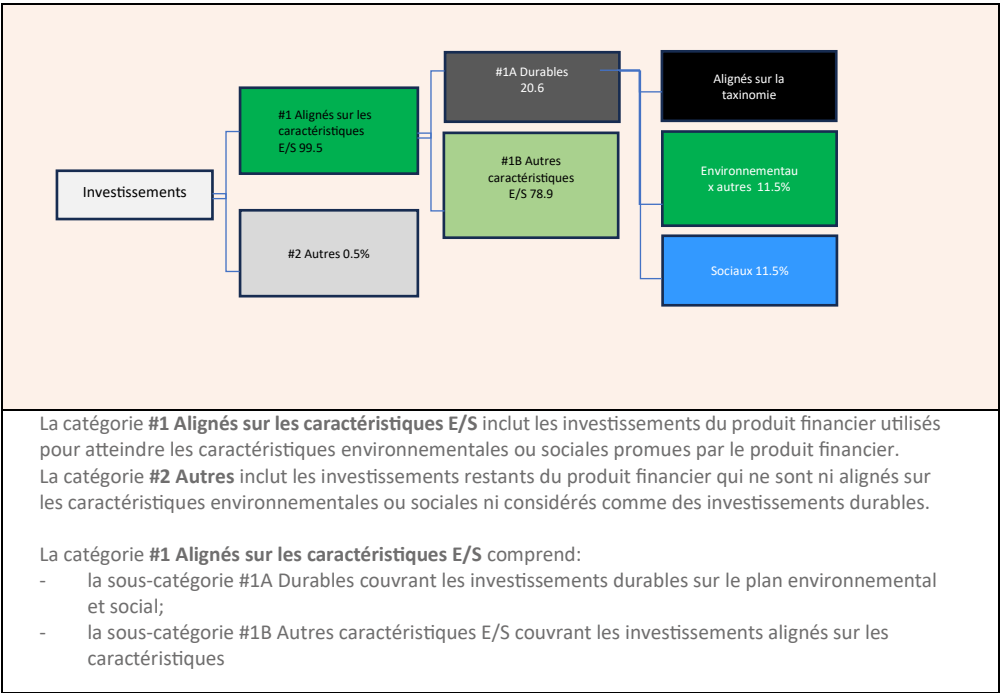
Investissements

#1 Alignés sur les caractéristiques E/S 99.5

#2 Autres 0.5%

#1A Durables 20.6

#1B Autres caractéristiques E/S 78.9

Alignés sur la taxinomie

Environnementaux autres 11.5%

Sociaux 11.5%

La catégorie **#1 Alignés sur les caractéristiques E/S** inclut les investissements du produit financier utilisés pour atteindre les caractéristiques environnementales ou sociales promues par le produit financier.
La catégorie **#2 Autres** inclut les investissements restants du produit financier qui ne sont ni alignés sur les caractéristiques environnementales ou sociales ni considérés comme des investissements durables.

La catégorie **#1 Alignés sur les caractéristiques E/S** comprend:
- la sous-catégorie #1A Durables couvrant les investissements durables sur le plan environnemental et social;
- la sous-catégorie #1B Autres caractéristiques E/S couvrant les investissements alignés sur les caractéristiques